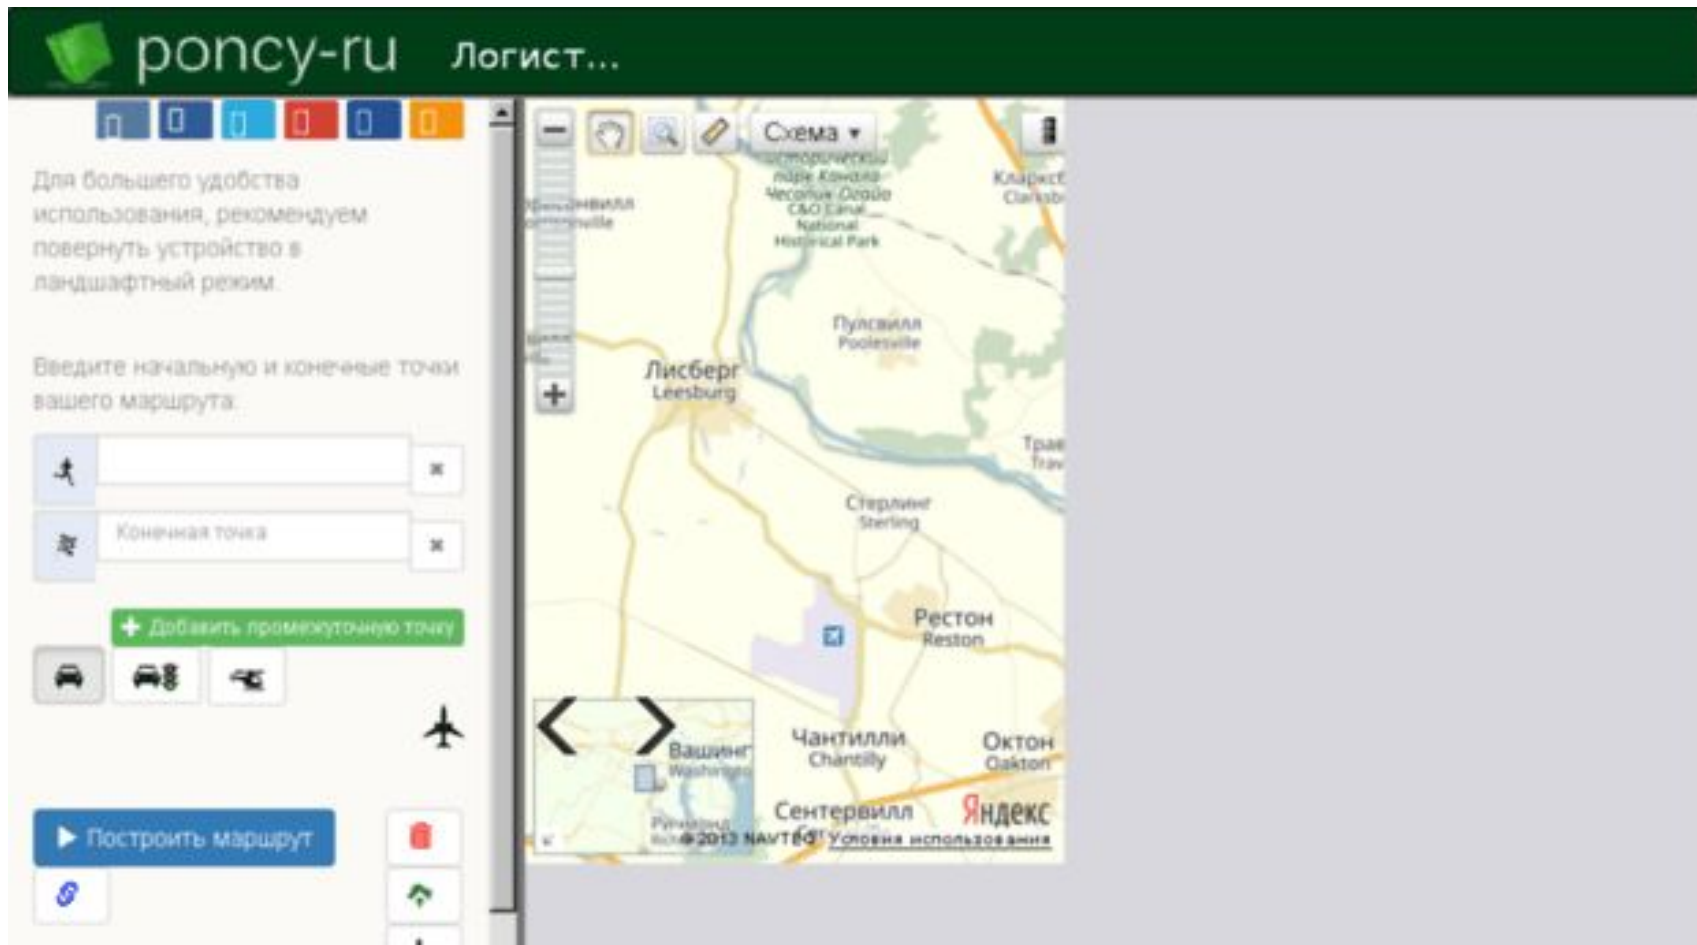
poncy-ru Логист...

Для большего удобства использования, рекомендуем повернуть устройство в ландшафтный режим.

Введите начальную и конечные точки вашего маршрута.

Конечная точка

Добавить промежуточную точку

Построить маршрут

Схема

Исторический парк Канала Чесапик Огайо C&O Canal National Historical Park

Кларксб Clarksb

Пулсвилл Poolesville

Лисберг Leesburg

Трав Trav

Стерлинг Sterling

Рестон Reston

Вашингт Washington

Чантилли Chantilly

Октон Oakton

Сентервилл

Яндекс

© 2013 NAVTEQ Условия использования